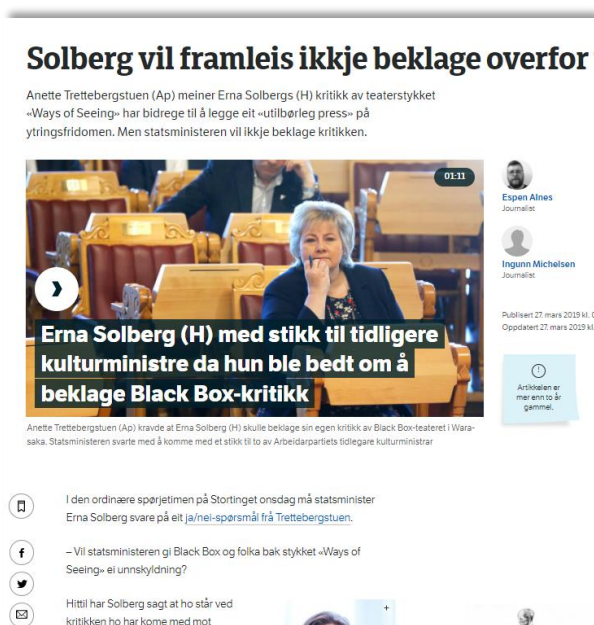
Solberg vil framleis ikkje beklage overfor

Anette Trettebergstuen (Ap) meiner Erna Solbergs (H) kritikk av teaterstykket «Ways of Seeing» har bidrege til å legge eit «utilbørleg press» på ytringsfridomen. Men statsministeren vil ikkje beklage kritikken.

01:11

Erna Solberg (H) med stikk til tidligere kulturministre da hun ble bedt om å beklage Black Box-kritikk

Anette Trettebergstuen (Ap) kravde at Erna Solberg (H) skulle beklage sin egen kritikk av Black Box-teateret i Warasaka. Statsministeren svarte med å komme med et stikk til to av Arbeidarpartiets tidlegare kulturministrar

Espen Alnes
Journalist

Ingunn Michelsen
Journalist

Publisert 27. mars 2019 kl. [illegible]
Oppdatert 27. mars 2019 kl. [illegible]

Artikkelen er mer enn to år gammel.

I den ordinære spørjetimen på Stortinget onsdag må statsminister Erna Solberg svare på eit ja/nei-spørsmål frå Trettebergstuen.

– Vil statsministeren gi Black Box og folka bak stykket «Ways of Seeing» ei unnskyldning?

Hittil har Solberg sagt at ho står ved kritikken ho har kome med mot